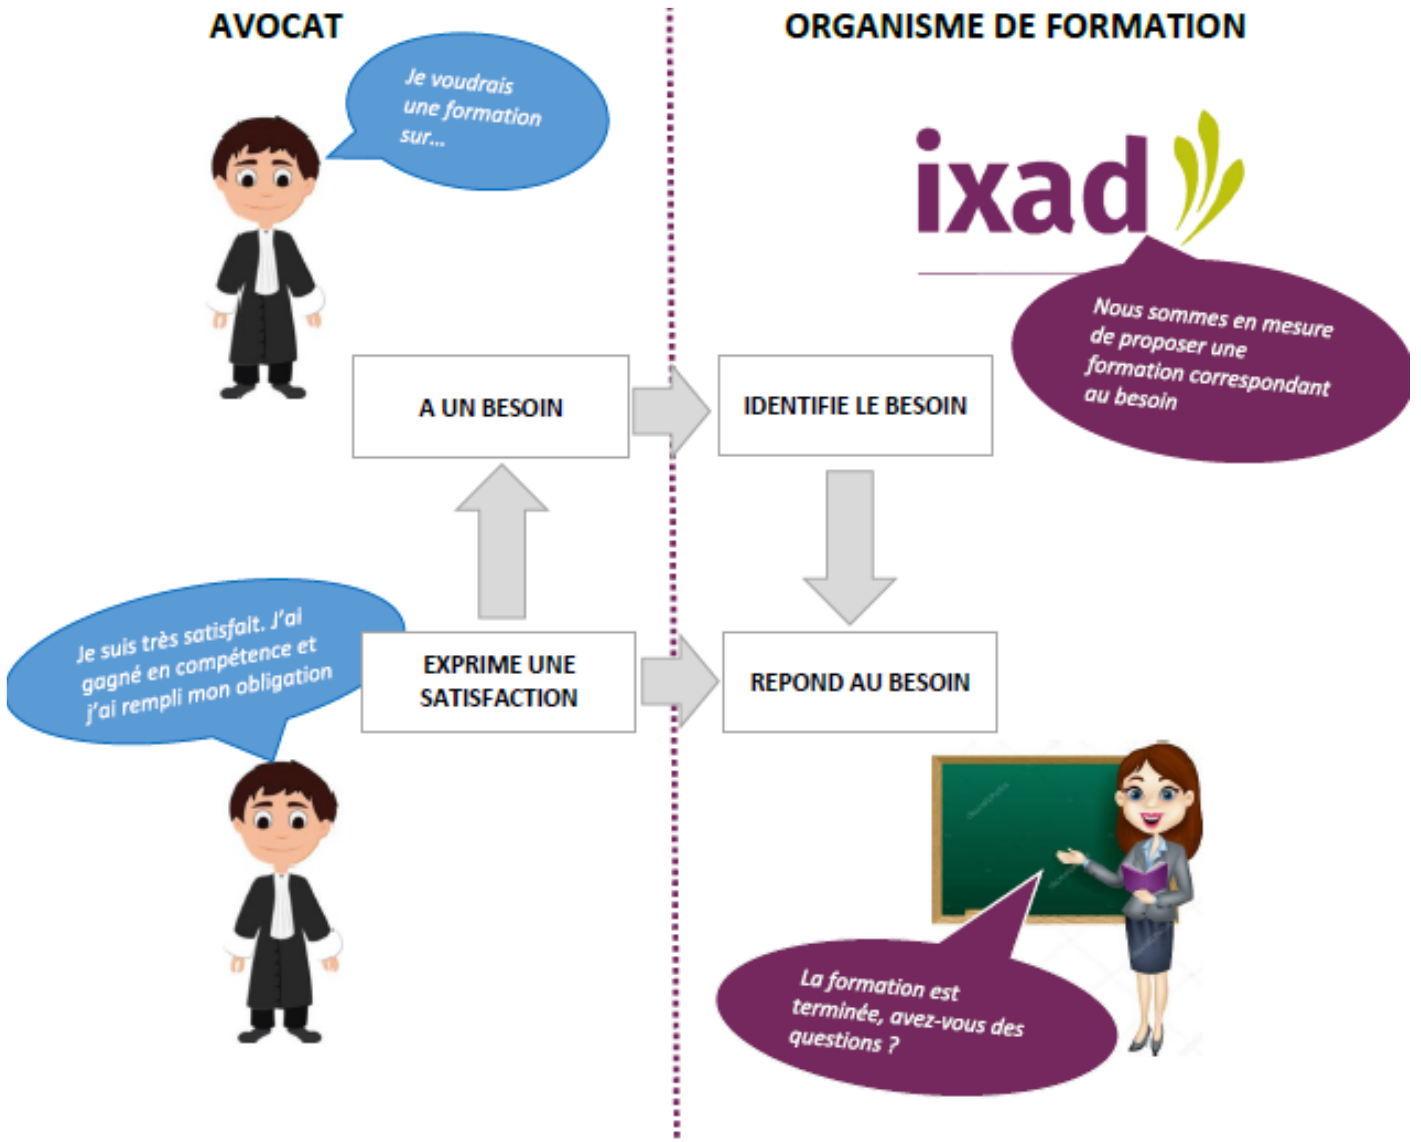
AVOCAT

ORGANISME DE FORMATION

Je voudrais une formation sur...

ixad

Nous sommes en mesure de proposer une formation correspondant au besoin

A UN BESOIN

IDENTIFIE LE BESOIN

Je suis très satisfait. J'ai gagné en compétence et j'ai rempli mon obligation

EXPRIME UNE SATISFACTION

REPOND AU BESOIN

La formation est terminée, avez-vous des questions ?